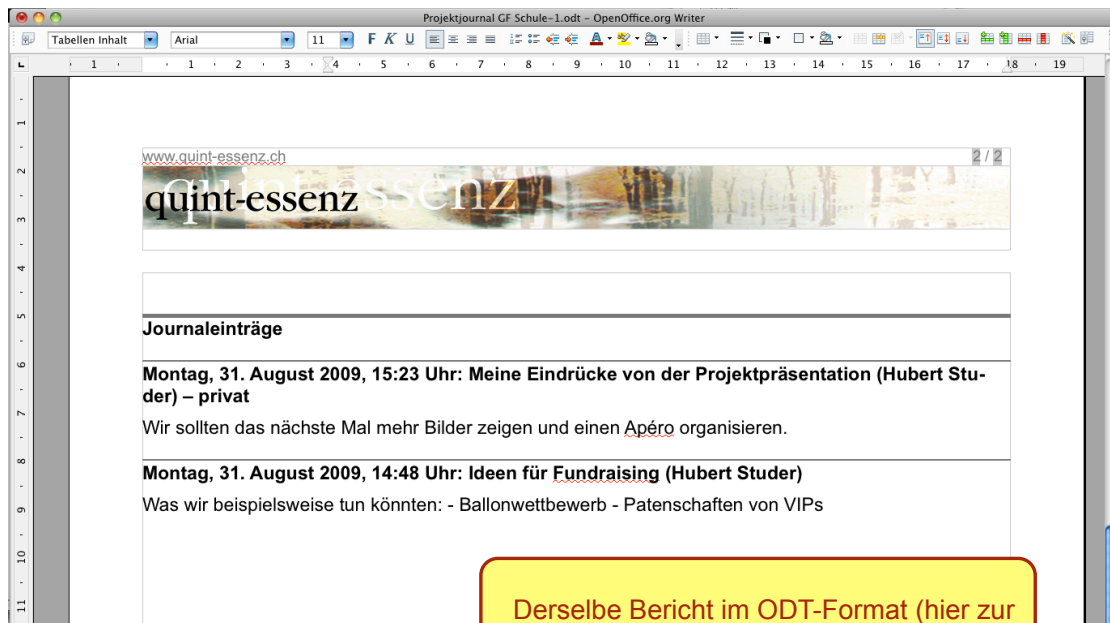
Projektjournal GF Schule-1.odt - OpenOffice.org Writer

Tabellen Inhalt Arial 11 F K U

1 1 2 3 4 5 6 7 8 9 10 11 12 13 14 15 16 17 18 19

www.quint-essenz.ch 2 / 2

quint-essenz

Journaleinträge

Montag, 31. August 2009, 15:23 Uhr: Meine Eindrücke von der Projektpräsentation (Hubert Studer) – privat

Wir sollten das nächste Mal mehr Bilder zeigen und einen Apéro organisieren.

Montag, 31. August 2009, 14:48 Uhr: Ideen für Fundraising (Hubert Studer)

Was wir beispielsweise tun könnten: - Ballonwettbewerb - Patenschaften von VIPs

Derselbe Bericht im ODT-Format (hier zur